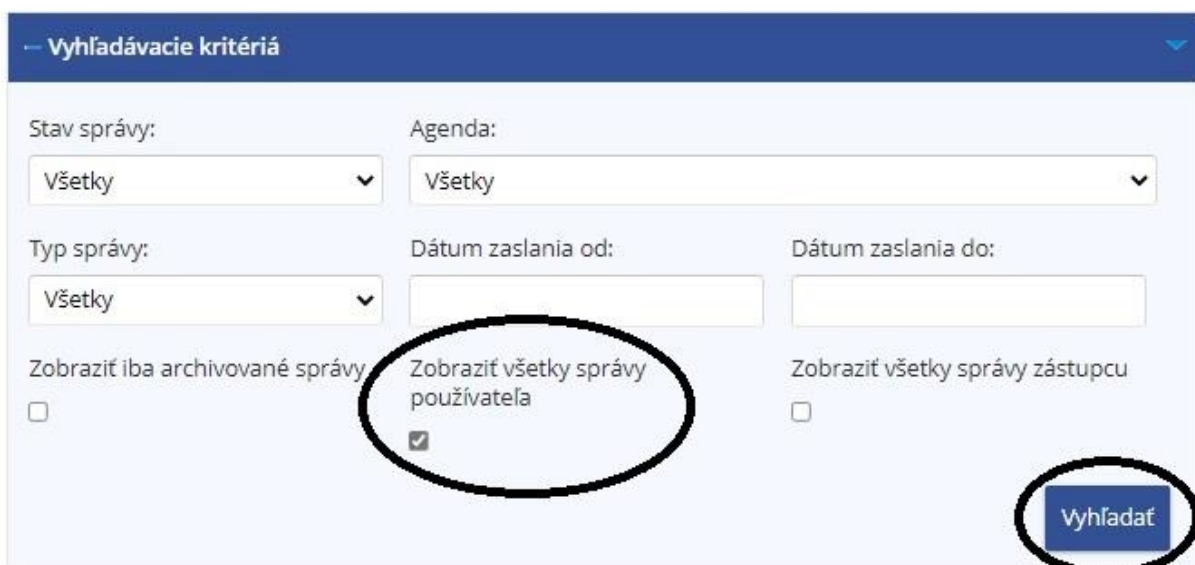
– Vyhľadávacie kritériá

Stav správy:
Všetky

Agenda:
Všetky

Typ správy:
Všetky

Dátum zaslania od:

Dátum zaslania do:

Zobraziť iba archivované správy

Zobraziť všetky správy používateľa

Zobraziť všetky správy zástupcu

Vyhľadať